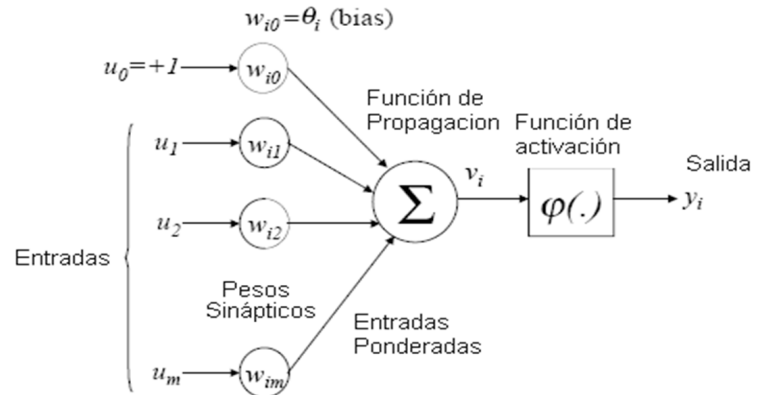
$w_{i0} = \theta_i$ (bias)

$u_0 = +1$

$w_{i0}$

Función de Propagacion

Función de activación

Salida

$u_1$

$w_{i1}$

$\Sigma$

$v_i$

$\varphi(.)$

$y_i$

$u_2$

$w_{i2}$

Entradas

Pesos Sinápticos

Entradas Ponderadas

$u_m$

$w_{im}$